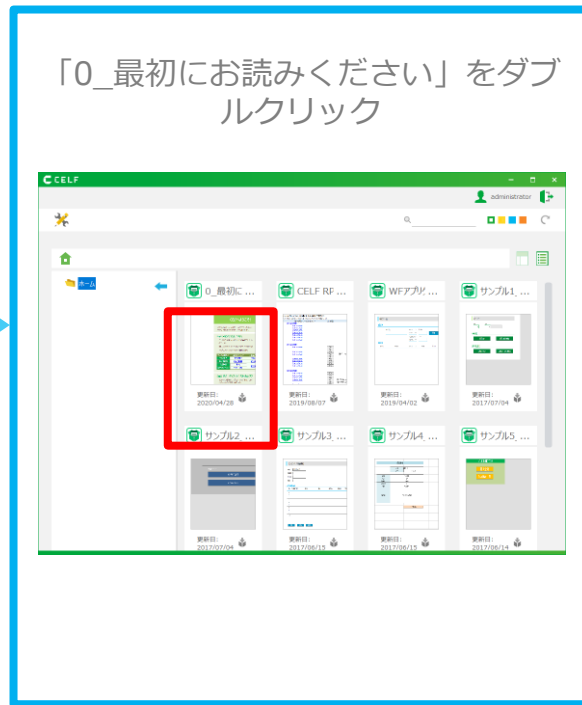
「0_最初にお読みください」をダブルクリック

CELF

administrator

ホーム

0_最初に ...
更新日:
2020/04/28

CELF RP ...
更新日:
2019/08/07

WFアプリ ...
更新日:
2019/04/02

サンプル1_ ...
更新日:
2017/07/04

サンプル2_ ...
更新日:
2017/07/04

サンプル3_ ...
更新日:
2017/06/15

サンプル4_ ...
更新日:
2017/06/15

サンプル5_ ...
更新日:
2017/06/14